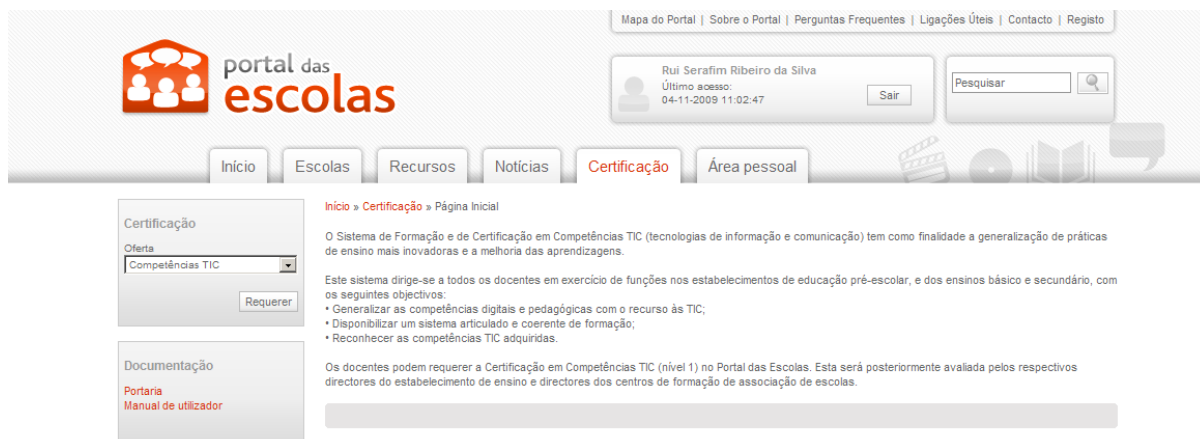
Mapa do Portal | Sobre o Portal | Perguntas Frequentes | Ligações Úteis | Contacto | Registo

portal das escolas

Rui Serafim Ribeiro da Silva
Último acesso:
04-11-2009 11:02:47
Sair

Pesquisar

Início | Escolas | Recursos | Notícias | Certificação | Área pessoal

Certificação
Oferta
Competências TIC
Requerer

Documentação
Portaria
Manual de utilizador

Início » Certificação » Página Inicial

O Sistema de Formação e de Certificação em Competências TIC (tecnologias de informação e comunicação) tem como finalidade a generalização de práticas de ensino mais inovadoras e a melhoria das aprendizagens.

Este sistema dirige-se a todos os docentes em exercício de funções nos estabelecimentos de educação pré-escolar, e dos ensinos básico e secundário, com os seguintes objectivos:
• Generalizar as competências digitais e pedagógicas com o recurso às TIC;
• Disponibilizar um sistema articulado e coerente de formação;
• Reconhecer as competências TIC adquiridas.

Os docentes podem requerer a Certificação em Competências TIC (nível 1) no Portal das Escolas. Esta será posteriormente avaliada pelos respectivos directores do estabelecimento de ensino e directores dos centros de formação de associação de escolas.